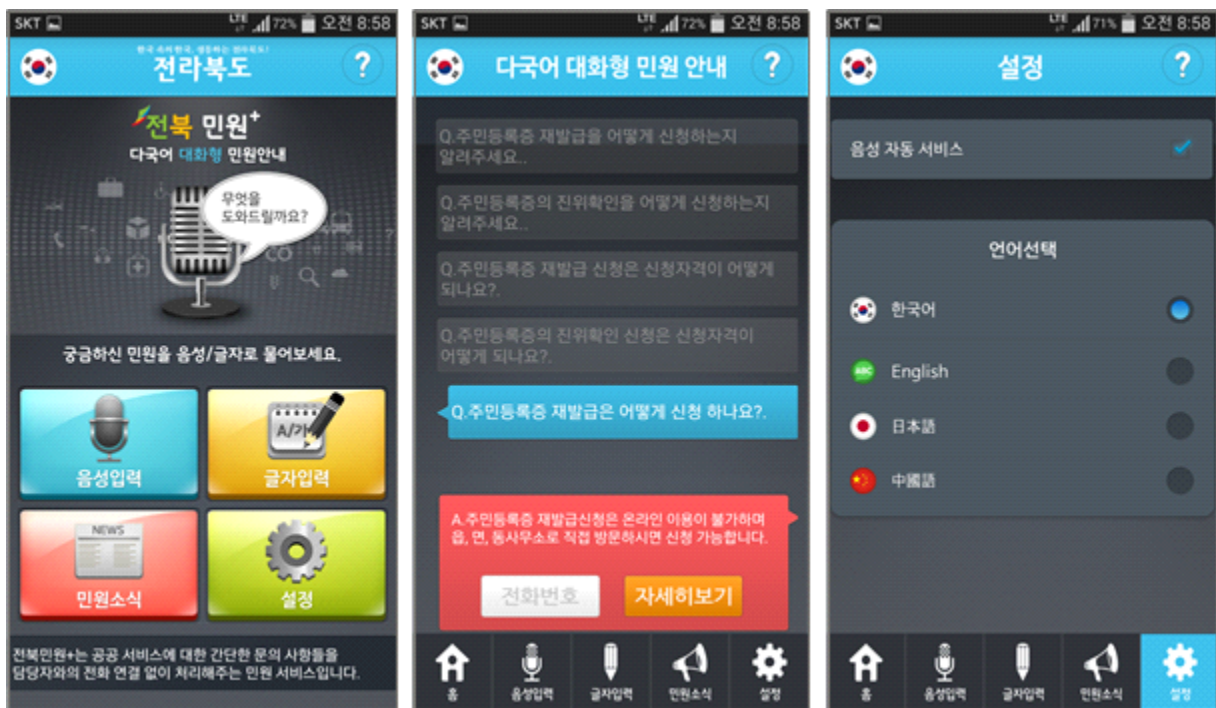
SKT LTE 72% 오전 8:58

한국 속의 한국, 생동하는 전라북도!
전라북도
?

전북 민원+
다국어 대화형 민원안내

무엇을 도와드릴까요?

궁금하신 민원을 음성/글자로 물어보세요.

음성입력

A/가
글자입력

NEWS
민원소식

설정

전북민원+는 공공 서비스에 대한 간단한 문의 사항들을 담당자와의 전화 연결 없이 처리해주는 민원 서비스입니다.

SKT LTE 72% 오전 8:58

다국어 대화형 민원 안내
?

Q.주민등록증 재발급을 어떻게 신청하는지 알려주세요..

Q.주민등록증의 진위확인을 어떻게 신청하는지 알려주세요..

Q.주민등록증 재발급 신청은 신청자격이 어떻게 되나요?.

Q.주민등록증의 진위확인 신청은 신청자격이 어떻게 되나요?.

Q.주민등록증 재발급은 어떻게 신청 하나요?.

A.주민등록증 재발급신청은 온라인 이용이 불가하며 읍, 면, 동사무소로 직접 방문하시면 신청 가능합니다.

전화번호
자세히보기

홈
음성입력
글자입력
민원소식
설정

SKT LTE 71% 오전 8:58

설정
?

음성 자동 서비스

언어선택

한국어

ABC
English

日本語

中國語

홈
음성입력
글자입력
민원소식
설정